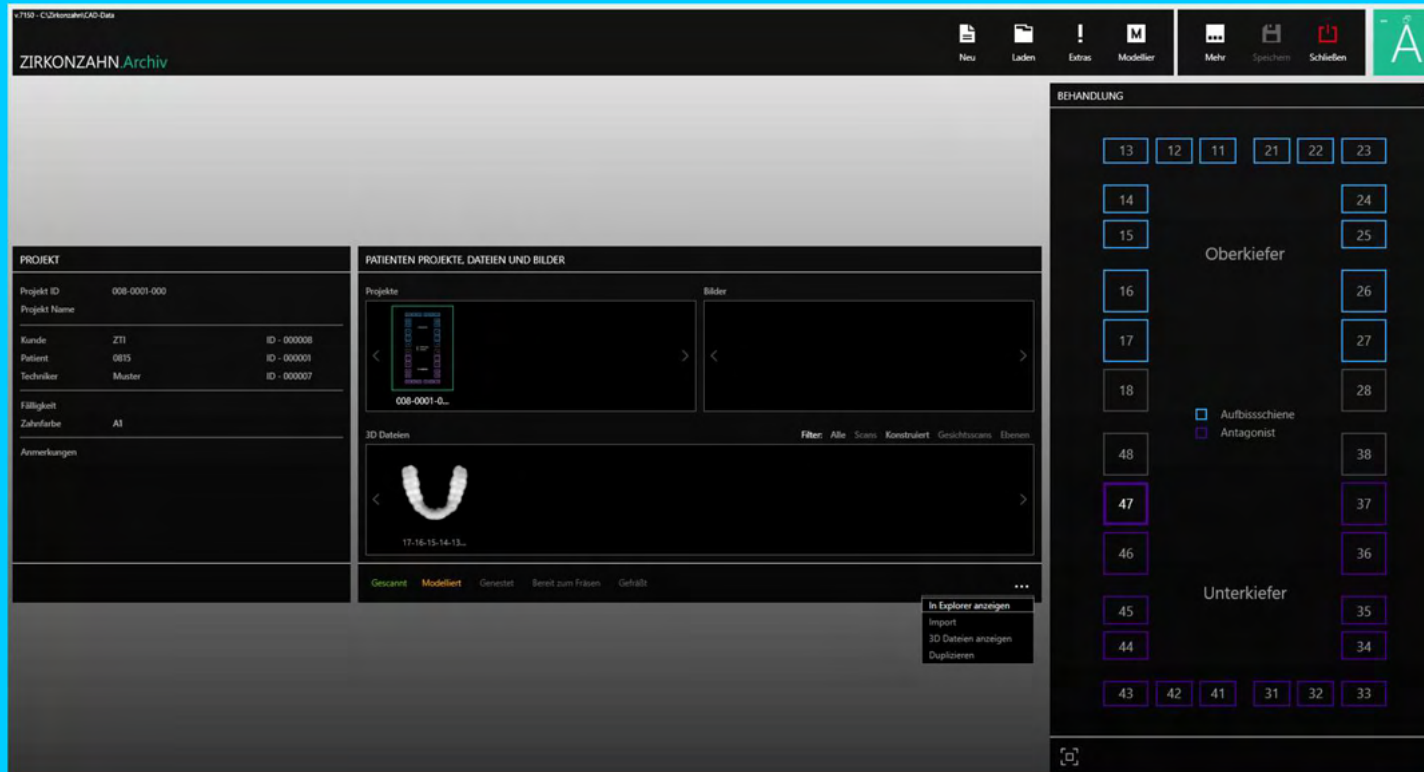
v.7150 - C:\Zirkonzahn\CAD-Data

ZIRKONZAHN.Archiv

Neu Laden Extras Modellier

Mehr Speichern Schließen

BEHANDLUNG

| 13 | 12 | 11 | 21 | 22 | 23 |

14 24
15 25
Oberkiefer
16 26
17 27
18 28
Aufbissschiene
Antagonist
48 38
47 37
46 36
Unterkiefer
45 35
44 34

| 43 | 42 | 41 | 31 | 32 | 33 |

PROJEKT

Projekt ID 008-0001-000
Projekt Name

Kunde ZTI ID - 000008
Patient 0815 ID - 000001
Techniker Muster ID - 000007

Fälligkeit
Zahnfarbe A1

Anmerkungen

PATIENTEN PROJEKTE, DATEIEN UND BILDER

Projekte

008-0001-0...

Bilder

3D Dateien

Filter: Alle Scans Konstruiert Gesichtsscans Ebenen

17-16-15-14-13...

Gescannt Modelliert Genestet Bereit zum Fräsen Gefräst

...

In Explorer anzeigen
Import
3D Dateien anzeigen
Duplizieren